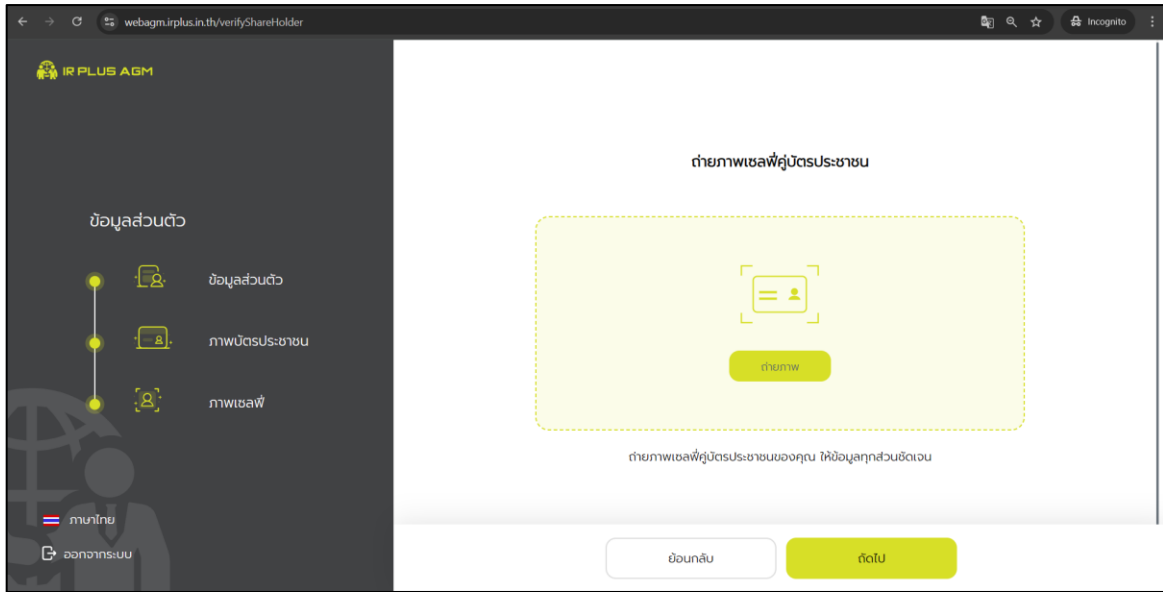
webagm.irplus.in.th/verifyShareHolder

Incognito

IR PLUS AGM

ข้อมูลส่วนตัว

ข้อมูลส่วนตัว

ภาพบัตรประชาชน

ภาพเซลฟี่

ภาษาไทย

ออกจากระบบ

ถ่ายภาพเซลฟี่คู่บัตรประชาชน

ถ่ายภาพ

ถ่ายภาพเซลฟี่คู่บัตรประชาชนของคุณ ให้ข้อมูลทุกส่วนชัดเจน

ย้อนกลับ

ถัดไป